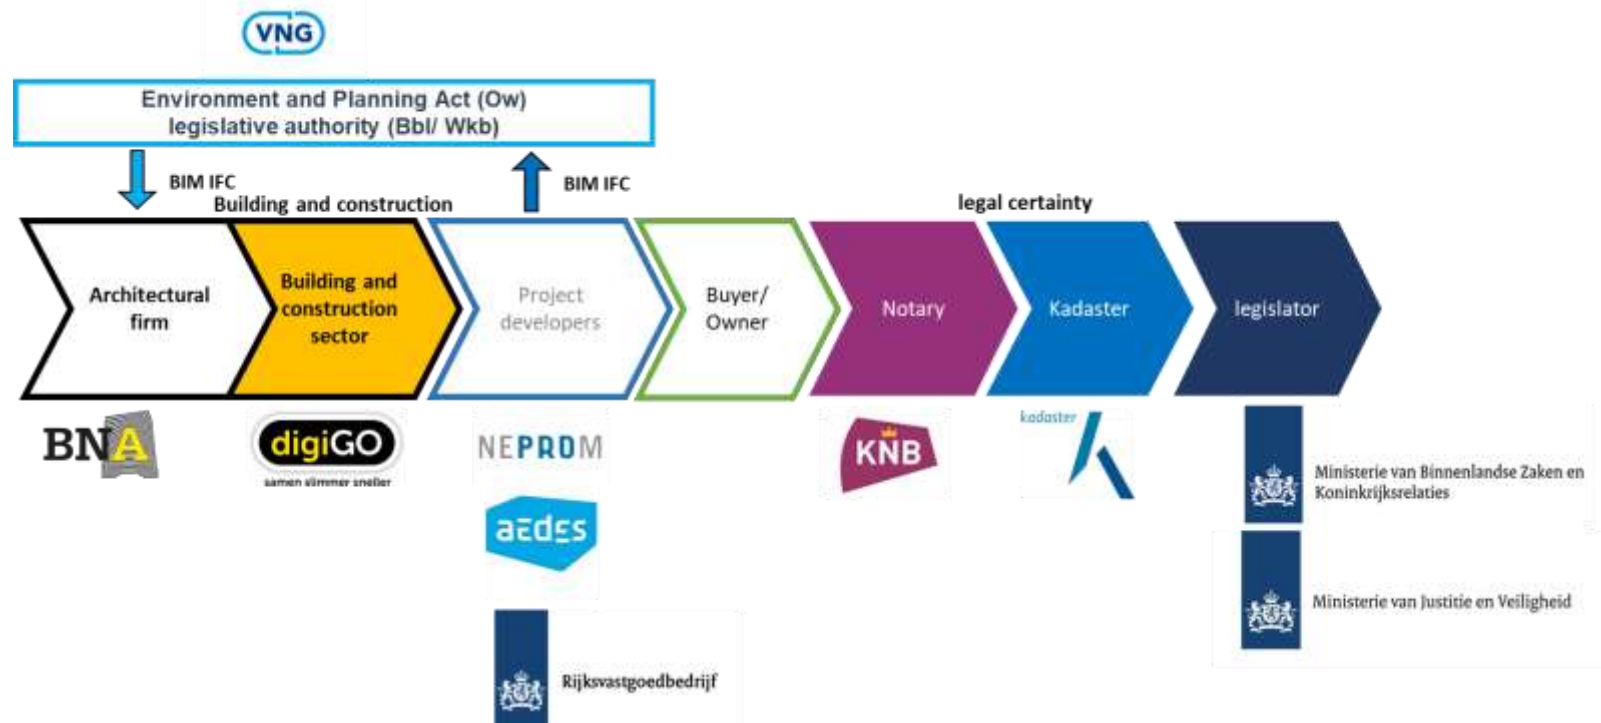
VNG

Environment and Planning Act (Ow)
legislative authority (Bbl/ Wkb)

BIM IFC
Building and construction

BIM IFC

legal certainty

Architectural firm

Building and construction sector

Project developers

Buyer/ Owner

Notary

Kadaster

legislator

BNA

digiGO
samen slimmer sneller

NEPROM

aedes

Rijksvastgoedbedrijf

KNB

kadaster

Ministerie van Binnenlandse Zaken en Koninkrijksrelaties

Ministerie van Justitie en Veiligheid